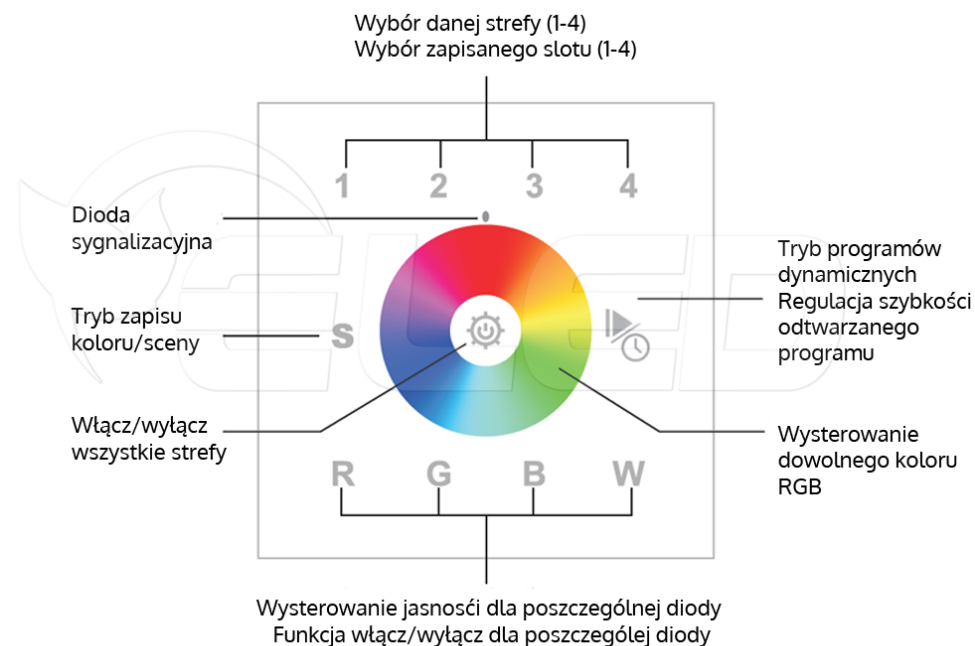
Wybór danej strefy (1-4)
Wybór zapisanego slotu (1-4)

1 2 3 4

Dioda sygnalizacyjna

Tryb programów dynamicznych
Regulacja szybkości odtwarzanego programu

Tryb zapisu koloru/sceny

S

Włącz/wyłącz wszystkie strefy

Wysterowanie dowolnego koloru RGB

R G B W

Wysterowanie jasnośći dla poszczególnej diody
Funkcja włącz/wyłącz dla poszczegółej diody